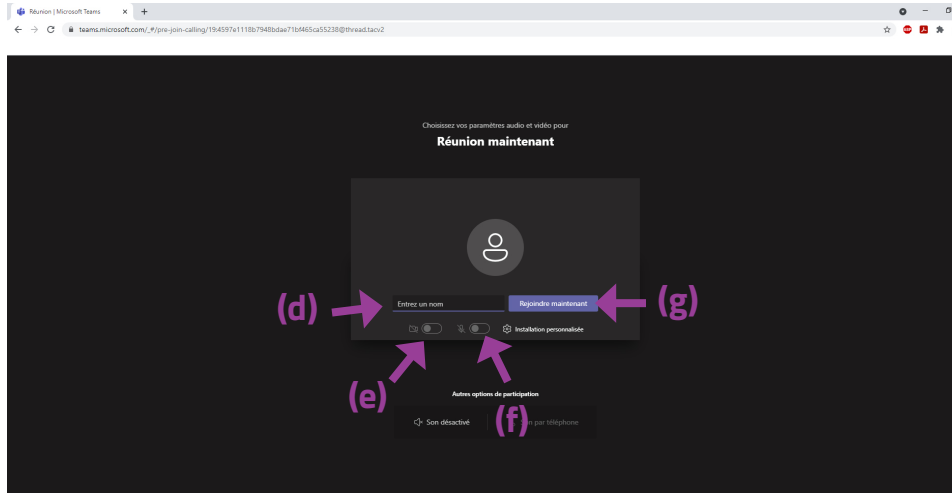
Réunion | Microsoft Teams ×

teams.microsoft.com/_#/pre-join-calling/19:4597e1118b7948bdae71bf465ca55238@thread.tacv2

Choisissez vos paramètres audio et vidéo pour

Réunion maintenant

Entrez un nom

Rejoindre maintenant

Installation personnalisée

Autres options de participation

Son désactivé

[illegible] par téléphone

(d)

(e)

(f)

(g)